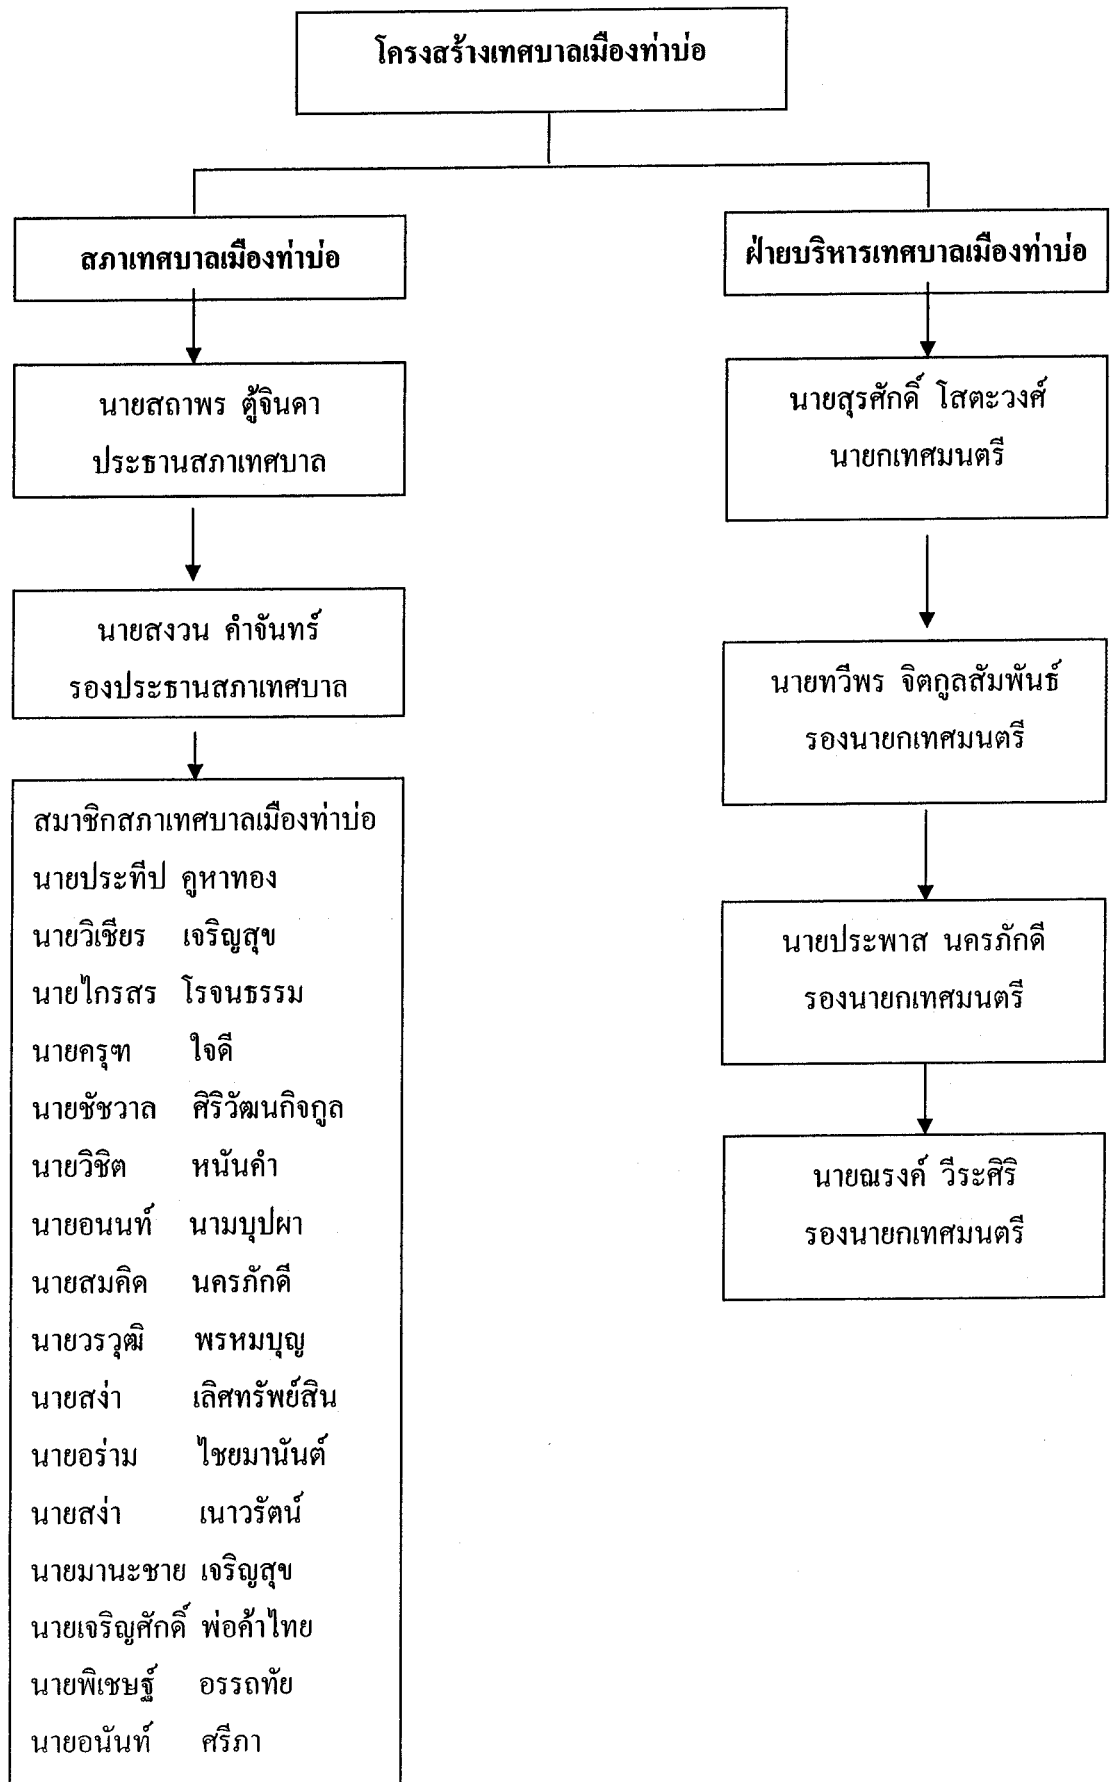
โครงสร้างเทศบาลเมืองท่าบ่อ

สภาเทศบาลเมืองท่าบ่อ

นายสถาพร ตู้จินดา
ประธานสภาเทศบาล

นายสงวน คำจันทร์
รองประธานสภาเทศบาล

สมาชิกสภาเทศบาลเมืองท่าบ่อ
นายประทีป คูหาทอง
นายวิเชียร เจริญสุข
นายไกรสร โรจนธรรม
นายครุฑ ใจดี
นายชัชวาล ศิริวัฒนกิจกูล
นายวิชิต หนันคำ
นายอนนท์ นามบุปผา
นายสมคิด นครภักดี
นายวรวุฒิ พรหมบุญ
นายสง่า เลิศทรัพย์สิน
นายอร่าม ไชยมานันต์
นายสง่า เนาวรัตน์
นายมานะชาย เจริญสุข
นายเจริญศักดิ์ พ่อค้าไทย
นายพิเชษฐ์ อรรถทัย
นายอนันท์ ศรีภา

ฝ่ายบริหารเทศบาลเมืองท่าบ่อ

นายสุรศักดิ์ โสตะวงศ์
นายกเทศมนตรี

นายทวีพร จิตกูลสัมพันธ์
รองนายกเทศมนตรี

นายประพาส นครภักดี
รองนายกเทศมนตรี

นายณรงค์ วีระศิริ
รองนายกเทศมนตรี